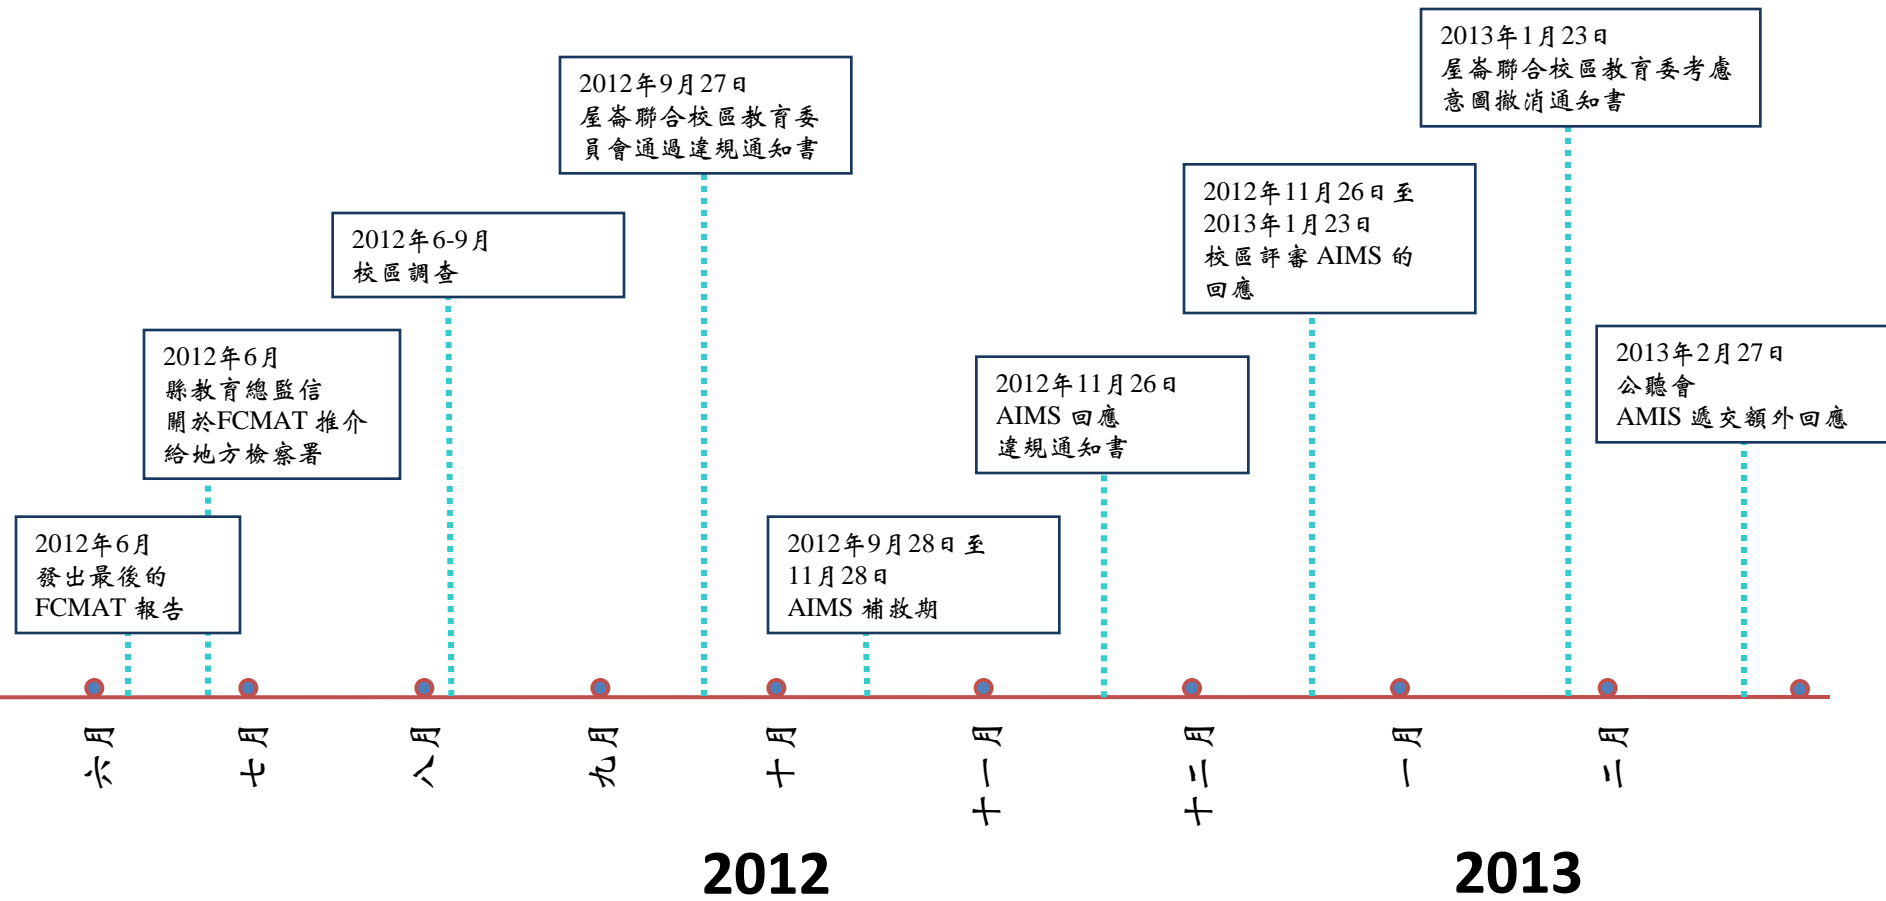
2013年1月23日
屋崙聯合校區教育委考慮意圖撤消通知書

2012年9月27日
屋崙聯合校區教育委員會通過違規通知書

2012年11月26日至
2013年1月23日
校區評審 AIMS 的回應

2012年6-9月
校區調查

2012年6月
縣教育總監信關於FCMAT 推介給地方檢察署

2012年11月26日
AIMS 回應
違規通知書

2013年2月27日
公聽會
AMIS 遞交額外回應

2012年6月
發出最後的
FCMAT 報告

2012年9月28日至
11月28日
AIMS 補救期

六月 七月 八月 九月 十月 十一月 十二月 一月 二月

2012

2013